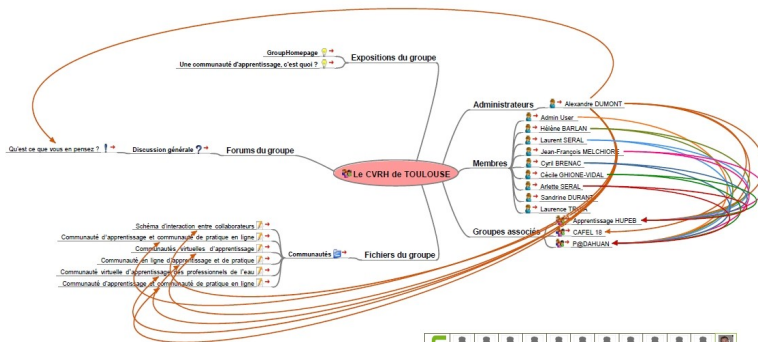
GroupHomepage

Une communauté d'apprentissage, c'est quoi ?

Expositions du groupe

Administrateurs

Alexandre DUMONT

Qu'est ce que vous en pensez ?

Discussion générale

Forums du groupe

Le CVRH de TOULOUSE

Membres

Admin User

Hélène BARLAN

Laurent SERAL

Jean-François MELCHIOR

Cyril BRENAC

Cécile GHIONE-VIDAL

Ariette SERAL

Sandrine DURAND

Laurence T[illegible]

Groupes associés

Apprentissage HUPEB

CAFEL 18

P@DAHUAN

Schéma d'interaction entre collaborateurs

Communauté d'apprentissage et communauté de pratique en ligne

Communautés virtuelles d'apprentissage

Communauté en ligne d'apprentissage et de pratique

Communauté virtuelle d'apprentissage des professionnels de l'eau

Communauté d'apprentissage et communauté de pratique en ligne

Communautés

Fichiers du groupe